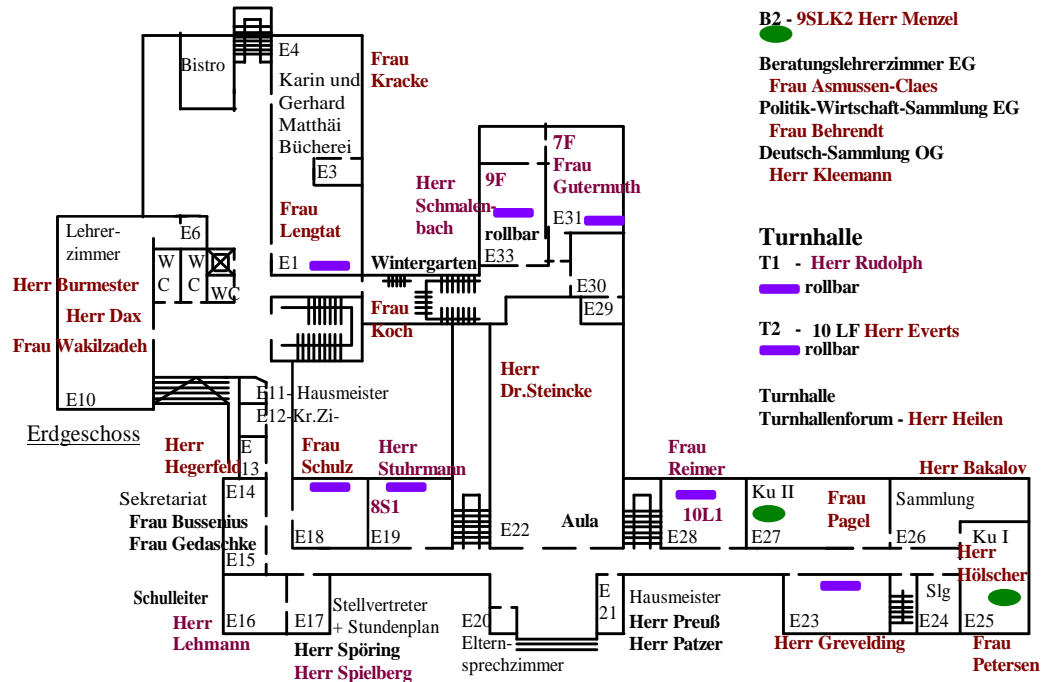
Bistro
E4
Karin und Gerhard Matthäi Bücherei
Frau Kracke
E3
Frau Lengtat
E1
Lehrerzimmer
E6
W C
W C
WC
Herr Burmester
Herr Dax
Frau Wakilzadeh
E10
Erdgeschoss
Wintergarten
Herr Schmalenbach
9F
rollbar
E33
7F
Frau Gutermuth
E31
E30
E29
Frau Koch
E11- Hausmeister
E12-Kr.Zi-
Herr Dr.Steincke
Herr Hegerfeld
E 13
E14
Sekretariat
Frau Bussenius
Frau Gedaschke
E15
Frau Schulz
Herr Stuhrmann
8S1
E18
E19
E22
Aula
Frau Reimer
10L1
E28
Ku II
E27
Frau Pagel
Sammlung
E26
Herr Bakalov
Ku I
Herr Hölscher
Schulleiter
Herr Lehmann
E16
E17
Stellvertreter + Stundenplan
Herr Spöring
Herr Spielberg
E20
Eltern-sprechzimmer
E 21
Hausmeister
Herr Preuß
Herr Patzer
E23
Herr Grevelding
Slg
E24
E25
Frau Petersen

B2 - 9SLK2 Herr Menzel
Beratungslehrerzimmer EG
Frau Asmussen-Claes
Politik-Wirtschaft-Sammlung EG
Frau Behrendt
Deutsch-Sammlung OG
Herr Kleemann

Turnhalle
T1 - Herr Rudolph
rollbar

T2 - 10 LF Herr Everts
rollbar

Turnhalle
Turnhallenforum - Herr Heilen